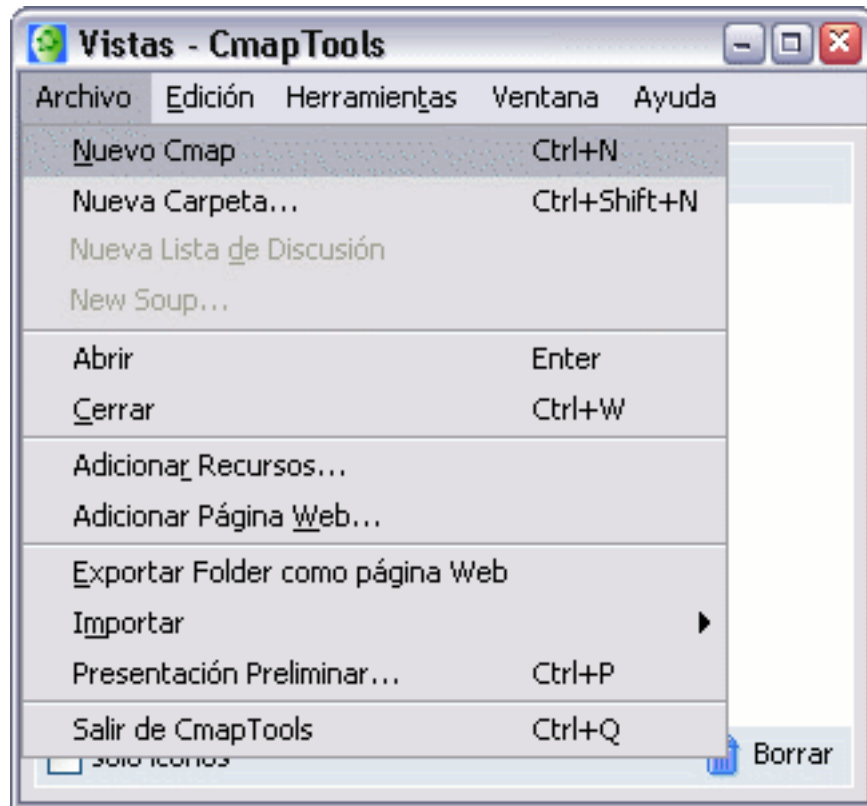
Vistas - CmapTools

Archivo Edición Herramientas Ventana Ayuda

| | |
|---|---|
| Nuevo Cmap | Ctrl+N |
| Nueva Carpeta... | Ctrl+Shift+N |
| Nueva Lista de Discusión | |
| New Soup... | |
| Abrir | Enter |
| Cerrar | Ctrl+W |
| Adicionar Recursos... | |
| Adicionar Página Web... | |
| Exportar Folder como página Web | |
| Importar | |
| Presentación Preliminar... | Ctrl+P |
| Salir de CmapTools | Ctrl+Q |

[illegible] Borrar